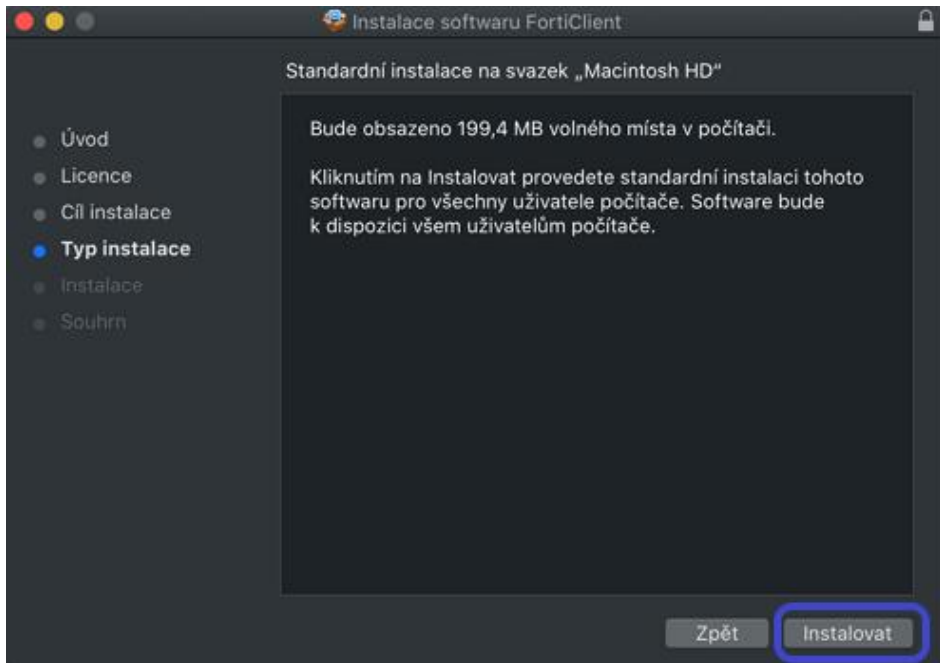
Instalace softwaru FortiClient

Úvod
Licence
Cíl instalace
Typ instalace
Instalace
Souhrn

Standardní instalace na svazek „Macintosh HD“

Bude obsazeno 199,4 MB volného místa v počítači.

Kliknutím na Instalovat provedete standardní instalaci tohoto softwaru pro všechny uživatele počítače. Software bude k dispozici všem uživatelům počítače.

Zpět
Instalovat